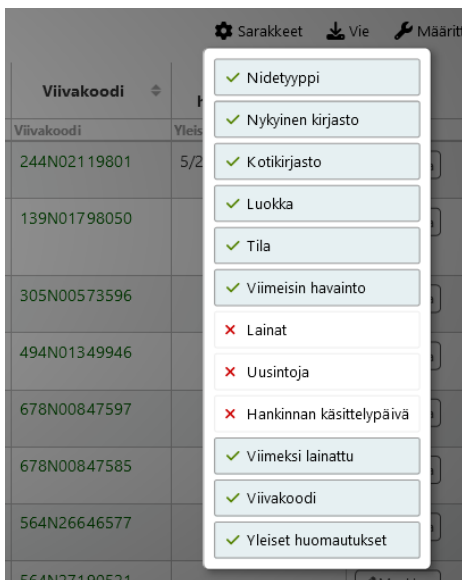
Sarakkeet Vie Määrit

Viivakoodi

Viivakoodi

Yleis

244N02119801

5/2

139N01798050

305N00573596

494N01349946

678N00847597

678N00847585

564N26646577

564N27199521

✓ Nidetyyppi

✓ Nykyinen kirjasto

✓ Kotikirjasto

✓ Luokka

✓ Tila

✓ Viimeisin havainto

× Lainat

× Uusintoja

× Hankinnan käsittelypäivä

✓ Viimeksi lainattu

✓ Viivakoodi

✓ Yleiset huomautukset